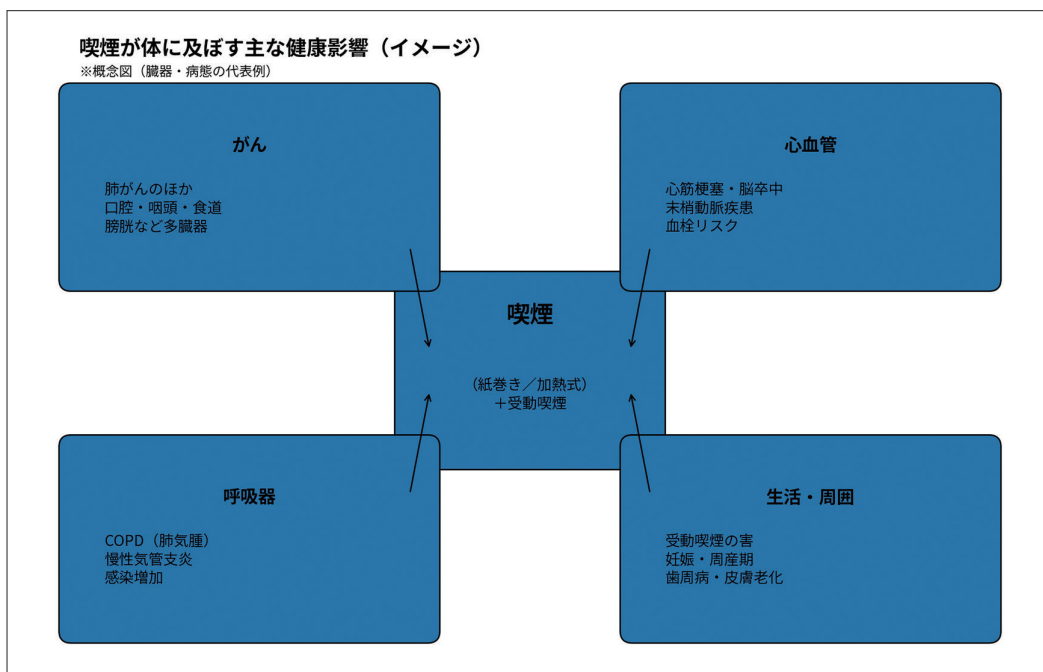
喫煙が体に及ぼす主な健康影響（イメージ）
※概念図（臓器・病態の代表例）

がん

肺がんのほか
口腔・咽頭・食道
膀胱など多臓器

心血管

心筋梗塞・脳卒中
末梢動脈疾患
血栓リスク

喫煙

（紙巻き／加熱式）
＋受動喫煙

呼吸器

COPD（肺気腫）
慢性気管支炎
感染増加

生活・周囲

受動喫煙の害
妊娠・周産期
歯周病・皮膚老化